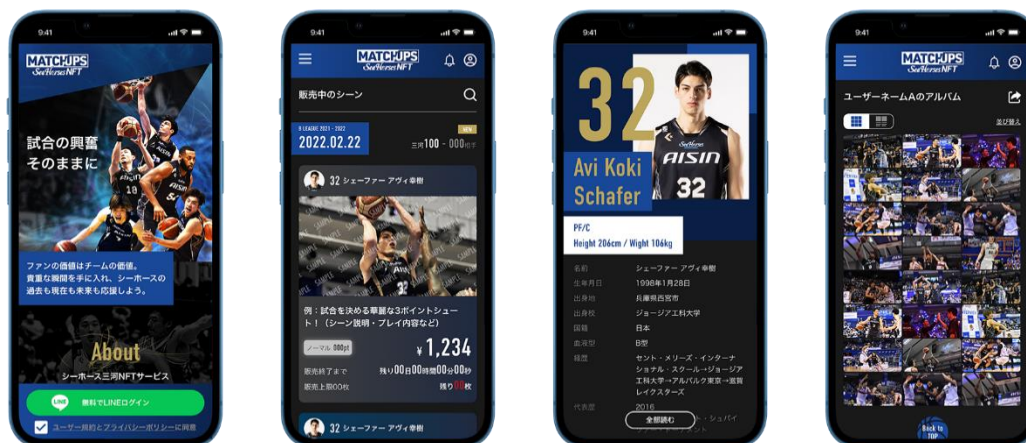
9:41

MATCHUPS
SeaHorses NFT

試合の興奮
そのままに

ファンの価値はチームの価値。
貴重な瞬間を手に入れ、シーホースの過去も現在も未来も応援しよう。

About
シーホース三河NFTサービス

無料でLINEログイン

ユーザー規約とプライバシーポリシーに同意

9:41

MATCHUPS
SeaHorses NFT

販売中のシーン

B.LEAGUE 2021-2022
2022.02.22
NEW
三河100 - 000

32 シェーファー アヴィ幸樹

例：試合を決める華麗な3ポイントシュート！（シーン説明・プレイ内容など）

ノーマル 000pt
¥1,234

販売終了まで 残り00日00時間00分00秒
販売上限00枚 残り00枚

32 シェーファー アヴィ幸樹

9:41

32
Avi Koki Schafer
AISIN
32

PF/C
Height 206cm / Wight 106kg

名前 シェーファー アヴィ幸樹
生年月日 1998年1月28日
出身地 兵庫県西宮市
出身校 ジョージア工科大学
国籍 日本
血液型 B型
経歴 セント・メリーズ・インターナショナル・スクール→ジョージア工科大学→アルバルク東京→滋賀レイクスターズ
代表歴 2016
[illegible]・シュパイ
全部読む

9:41

MATCHUPS
SeaHorses NFT

ユーザーネームAのアルバム

並び替え

Back to TOP